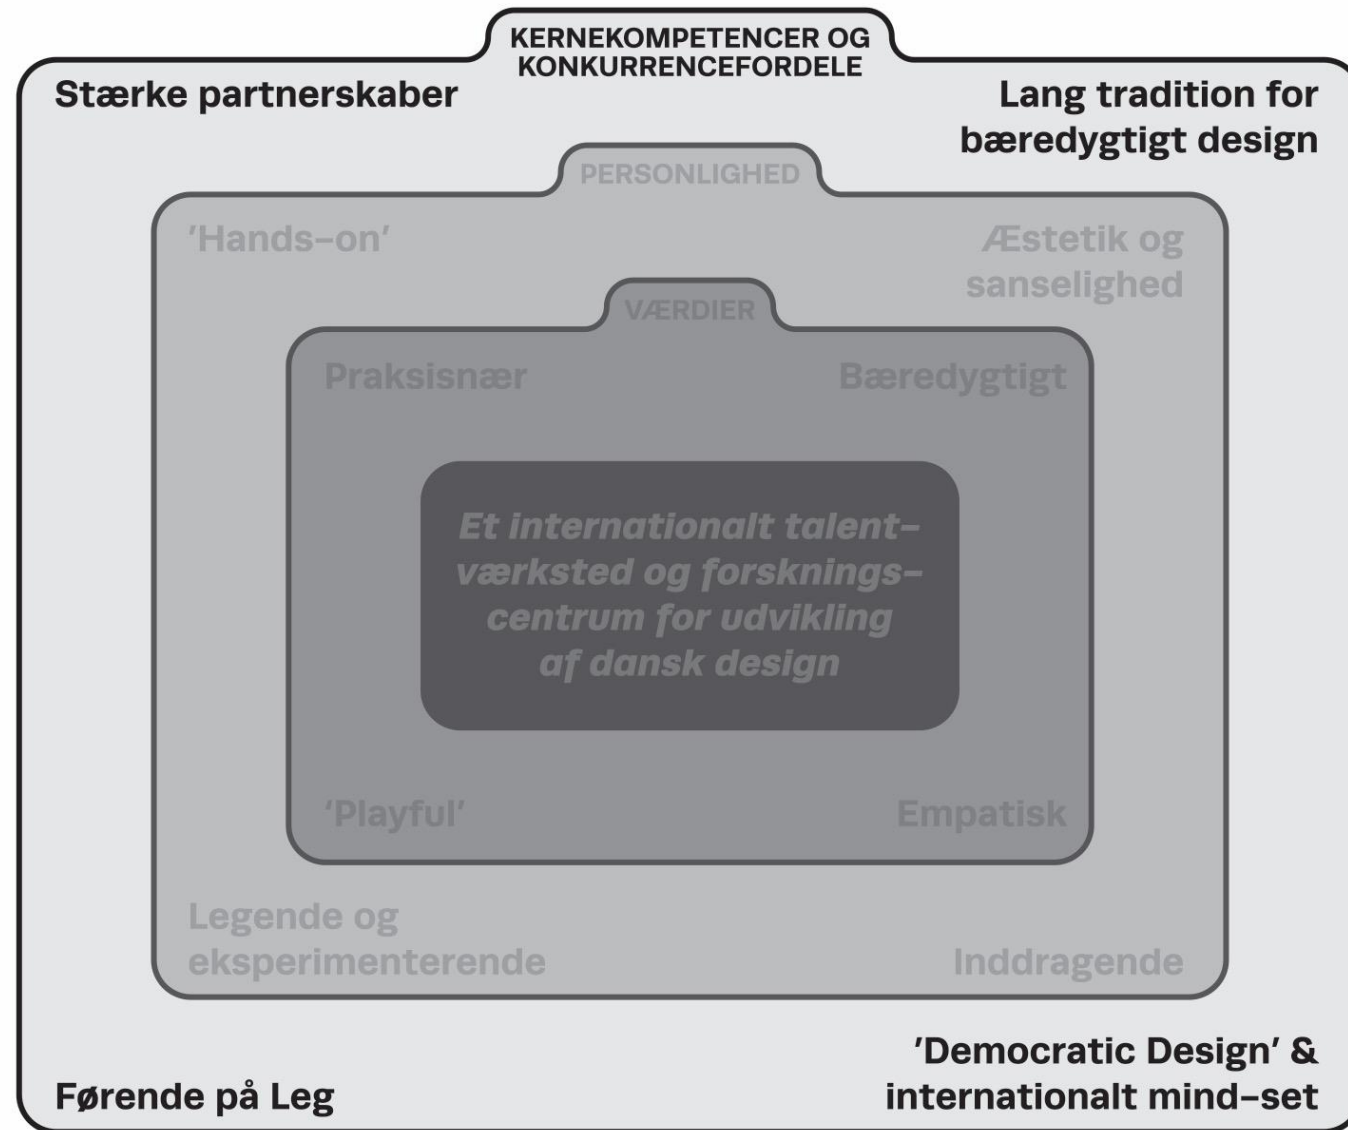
KERNEKOMPETENCER OG KONKURRENCEFORDELE

Stærke partnerskaber

Lang tradition for bæredygtigt design

PERSONLIGHED

'Hands–on'

Æstetik og sanselighed

VÆRDIER

Praksisnær

Bæredygtigt

Et internationalt talent–værksted og forsknings–centrum for udvikling af dansk design

'Playful'

Empatisk

Legende og eksperimenterende

Inddragende

'Democratic Design' & internationalt mind–set

Førende på Leg